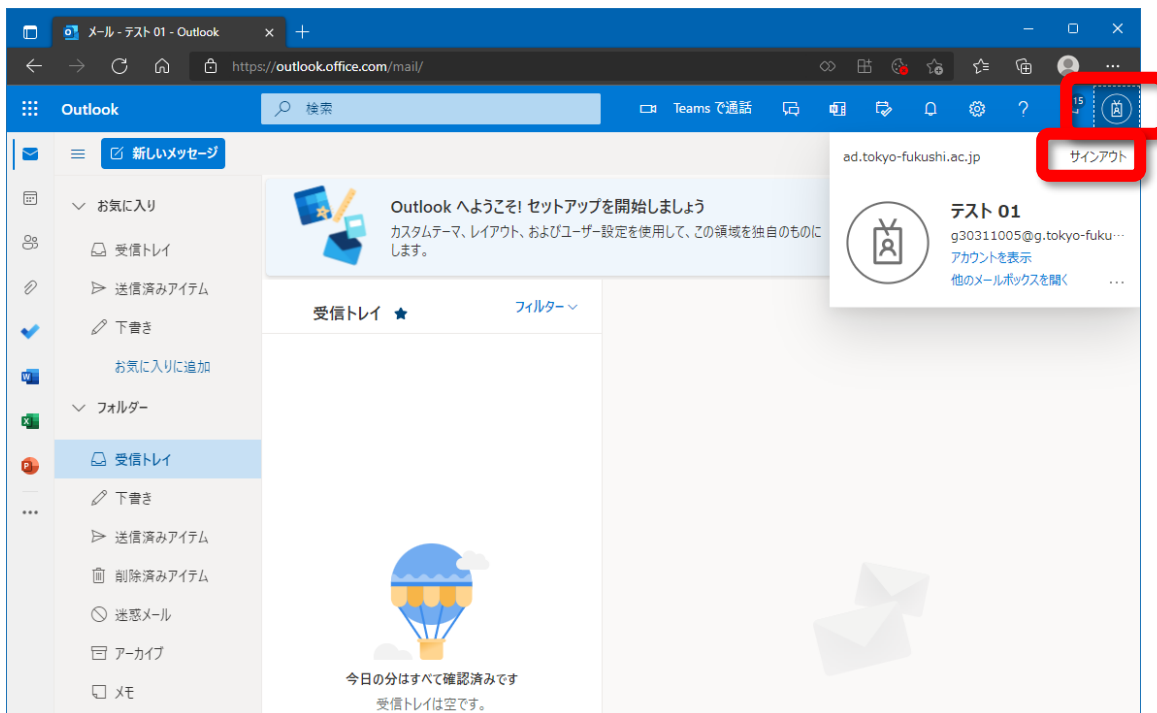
メール - テスト 01 - Outlook

https://outlook.office.com/mail/

Outlook

検索

Teams で通話

15

新しいメッセージ

ad.tokyo-fukushi.ac.jp

サインアウト

お気に入り

受信トレイ

送信済みアイテム

下書き

お気に入りに追加

フォルダー

受信トレイ

下書き

送信済みアイテム

削除済みアイテム

迷惑メール

アーカイブ

メモ

Outlook へようこそ! セットアップを開始しましょう

カスタムテーマ、レイアウト、およびユーザー設定を使用して、この領域を独自のものにします。

受信トレイ

フィルター

テスト 01

g30311005@g.tokyo-fuku···

アカウントを表示

他のメールボックスを開く

今日の分はすべて確認済みです

受信トレイは空です。